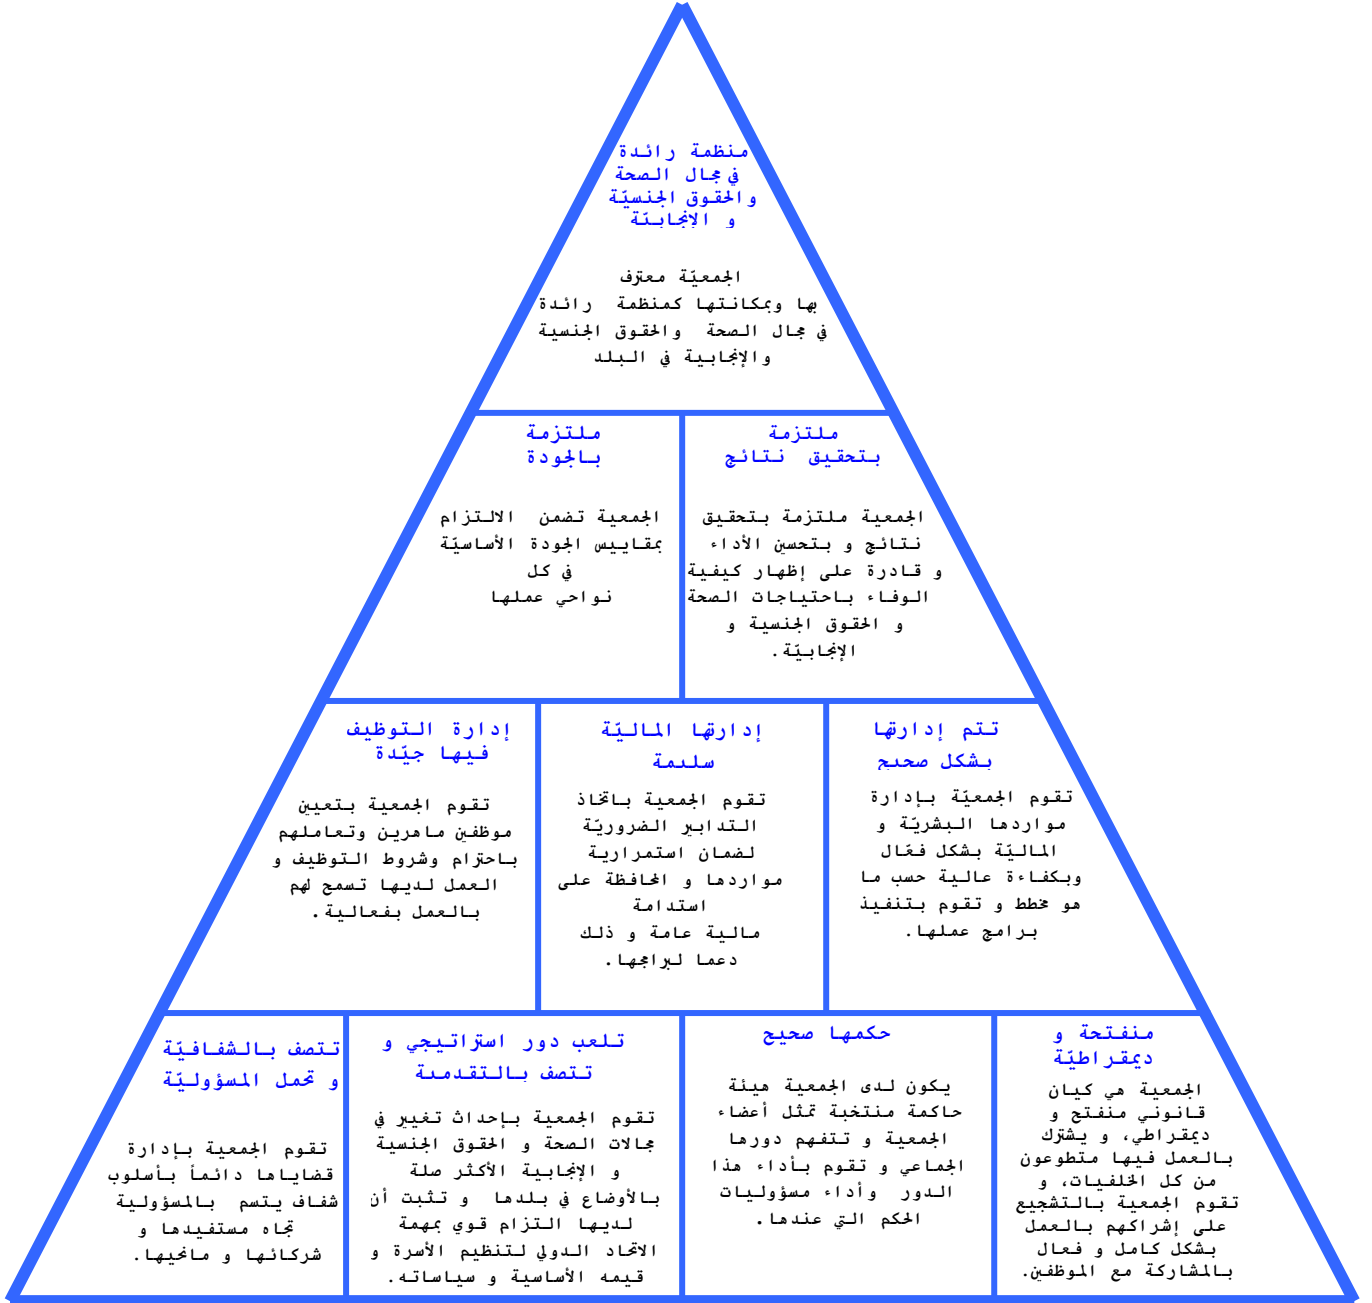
منظمة رائدة
في مجال الصحة
والحقوق الجنسيّة
و الإنجابيّة

الجمعيّة معترف
بها وبمكانتها كمنظمة رائدة
في مجال الصحة والحقوق الجنسية
والإنجابية في البلد

ملتزمة
بتحقيق نتائج

الجمعية ملتزمة بتحقيق
نتائج و بتحسين الأداء
و قادرة على إظهار كيفية
الوفاء باحتياجات الصحة
و الحقوق الجنسية و
الإنجابيّة.

ملتزمة
بالجودة

الجمعية تضمن الالتزام
بمقاييس الجودة الأساسيّة
في كل
نواحي عملها

تتم إدارتها
بشكل صحيح

تقوم الجمعيّة بإدارة
مواردها البشريّة و
الماليّة بشكل فعّال
وبكفاءة عالية حسب ما
هو مخطط و تقوم بتنفيذ
برامج عملها.

إدارتها الماليّة
سليمة

تقوم الجمعية باتخاذ
التدابير الضروريّة
لضمان استمرارية
مواردها و المحافظة على
استدامة
مالية عامة و ذلك
دعما لبرامجها.

إدارة التوظيف
فيها جيّدة

تقوم الجمعية بتعيين
موظفين ماهرين وتعاملهم
باحترام وشروط التوظيف و
العمل لديها تسمح لهم
بالعمل بفعالية.

منفتحة و
ديمقراطيّة

الجمعية هي كيان
قانوني منفتح و
ديمقراطي، و يشترك
بالعمل فيها متطوعون
من كل الخلفيات، و
تقوم الجمعية بالتشجيع
على إشراكهم بالعمل
بشكل كامل و فعال
بالمشاركة مع الموظفين.

حكمها صحيح

يكون لدى الجمعية هيئة
حاكمة منتخبة تمثل أعضاء
الجمعية و تتفهم دورها
الجماعي و تقوم بأداء هذا
الدور وأداء مسؤوليات
الحكم التي عندها.

تلعب دور استراتيجي و
تتصف بالتقدمية

تقوم الجمعية بإحداث تغيير في
مجالات الصحة و الحقوق الجنسية
و الإنجابية الأكثر صلة
بالأوضاع في بلدها و تثبت أن
لديها التزام قوي بمهمة
الاتحاد الدولي لتنظيم الأسرة و
قيمه الأساسية و سياساته.

تتصف بالشفافيّة
و تحمل المسؤوليّة

تقوم الجمعية بإدارة
قضاياها دائماً بأسلوب
شفاف يتسم بالمسؤولية
تجاه مستفيدها و
شركائها و مانحيها.